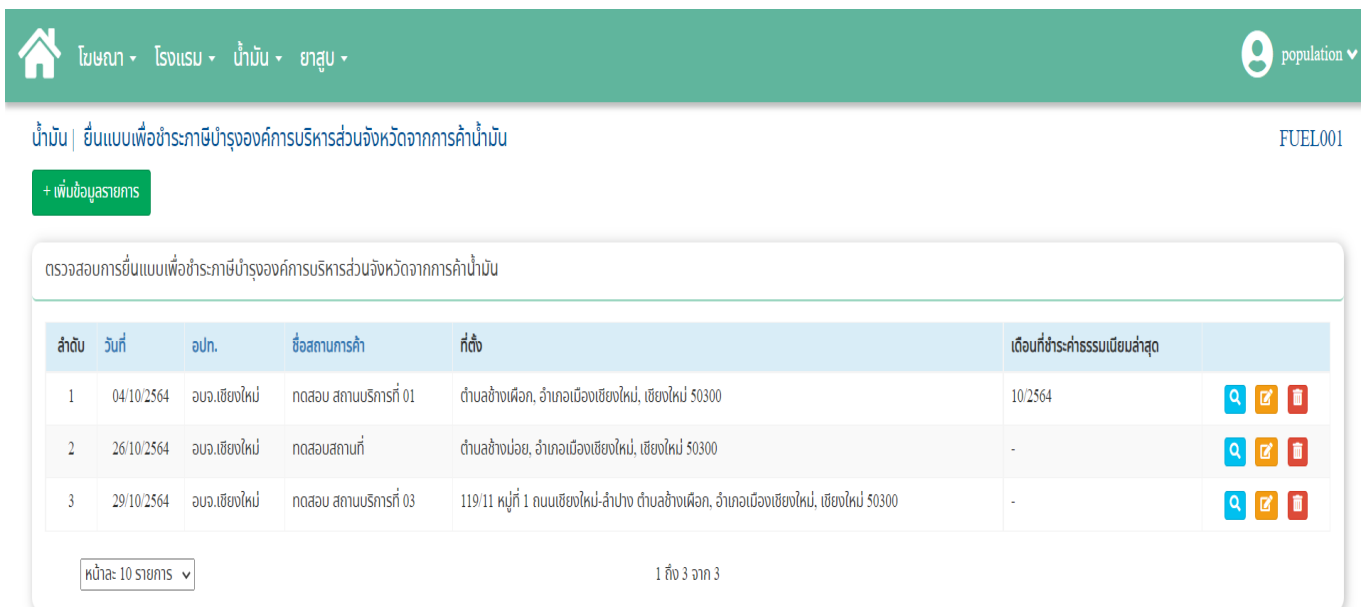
โฆษณา ▾ โรงแรม ▾ น้ำมัน ▾ ยาสูบ ▾

population ▾

น้ำมัน | ยื่นแบบเพื่อชำระภาษีบำรุงองค์การบริหารส่วนจังหวัดจากการค้าน้ำมัน

FUEL001

+ เพิ่มข้อมูลรายการ

ตรวจสอบการยื่นแบบเพื่อชำระภาษีบำรุงองค์การบริหารส่วนจังหวัดจากการค้าน้ำมัน

| ลำดับ | วันที่ | อปท. | ชื่อสถานการค้า | ที่ตั้ง | เดือนที่ชำระค่าธรรมเนียมล่าสุด | |
|---|---|---|---|---|---|---|
| 1 | 04/10/2564 | อบจ.เชียงใหม่ | ทดสอบ สถานบริการที่ 01 | ตำบลช้างเผือก, อำเภอเมืองเชียงใหม่, เชียงใหม่ 50300 | 10/2564 | |
| 2 | 26/10/2564 | อบจ.เชียงใหม่ | ทดสอบสถานที่ | ตำบลช้างม่อย, อำเภอเมืองเชียงใหม่, เชียงใหม่ 50300 | - | |
| 3 | 29/10/2564 | อบจ.เชียงใหม่ | ทดสอบ สถานบริการที่ 03 | 119/11 หมู่ที่ 1 ถนนเชียงใหม่-ลำปาง ตำบลช้างเผือก, อำเภอเมืองเชียงใหม่, เชียงใหม่ 50300 | - | |

หน้าละ 10 รายการ

1 ถึง 3 จาก 3